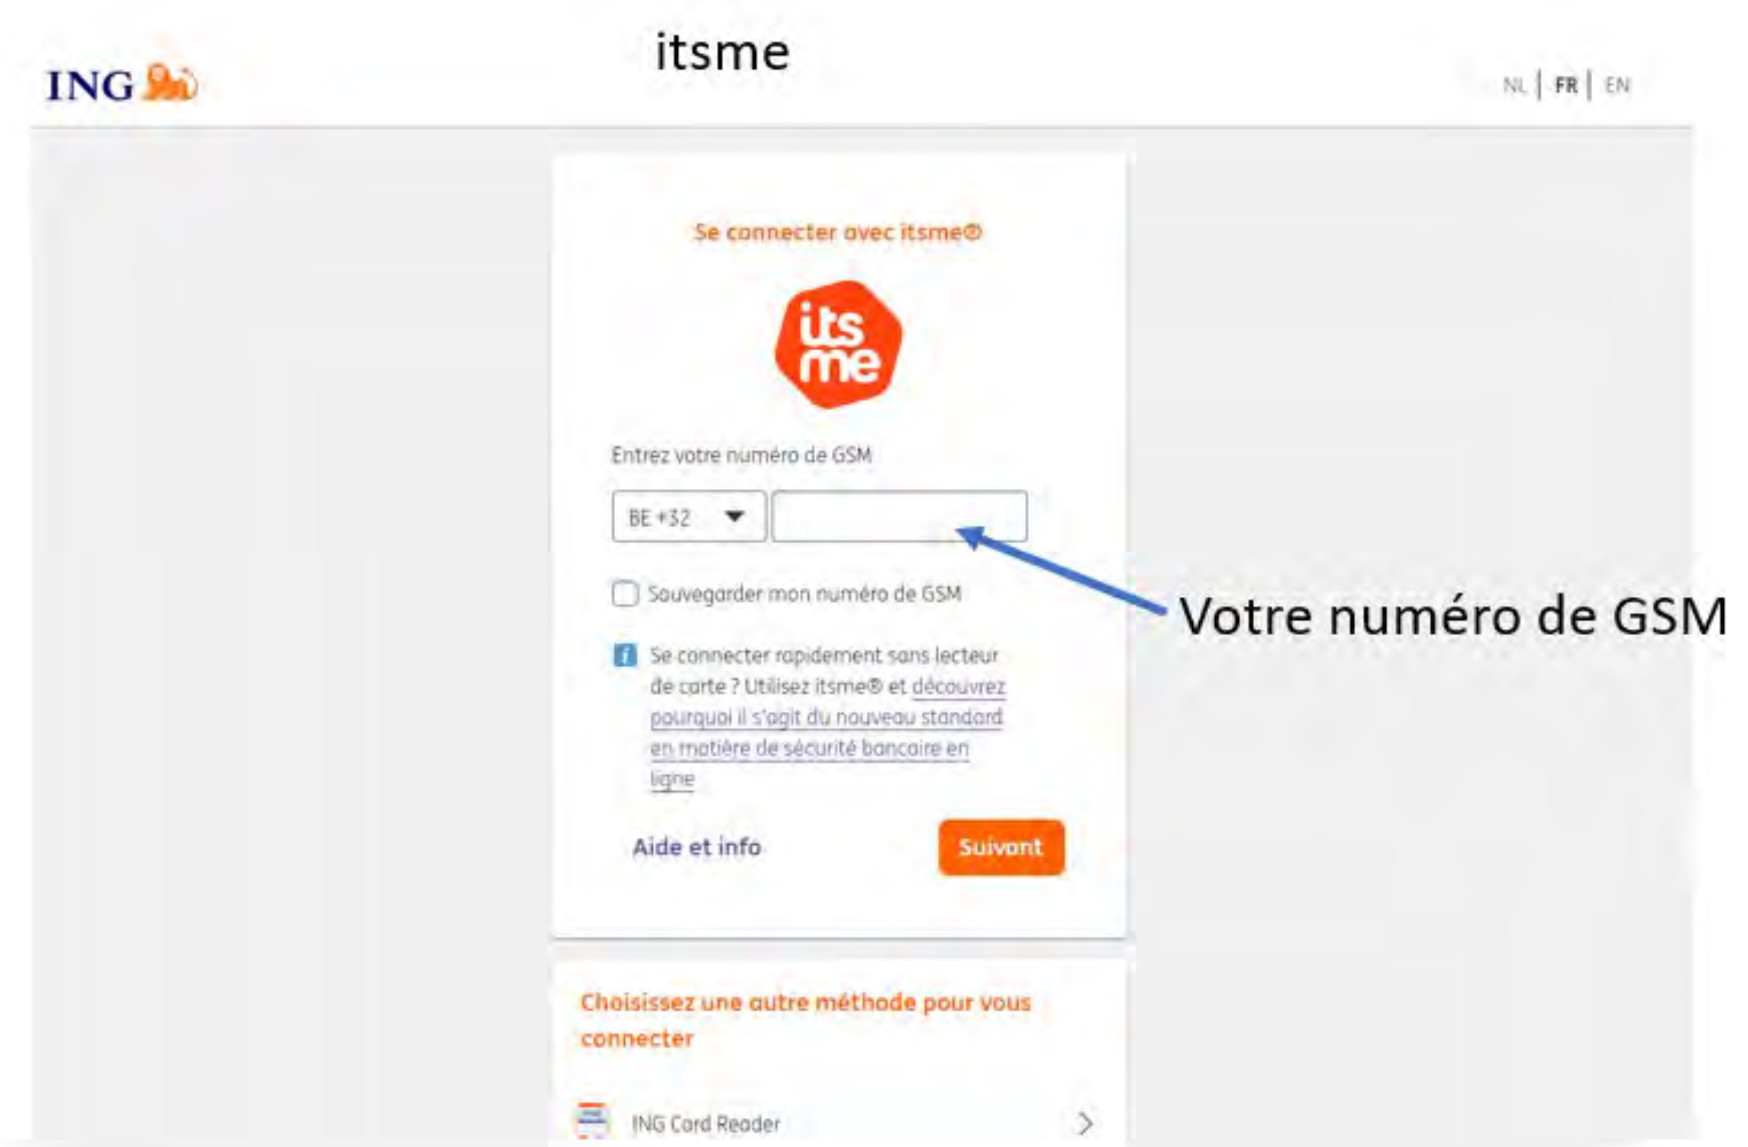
ING

itsme

NL | FR | EN

Se connecter avec itsme®

its me

Entrez votre numéro de GSM

BE +32

Sauvegarder mon numéro de GSM

Votre numéro de GSM

Se connecter rapidement sans lecteur de carte ? Utilisez itsme® et découvrez pourquoi il s'agit du nouveau standard en matière de sécurité bancaire en ligne

Aide et info

Suivant

Choisissez une autre méthode pour vous connecter

ING Card Reader